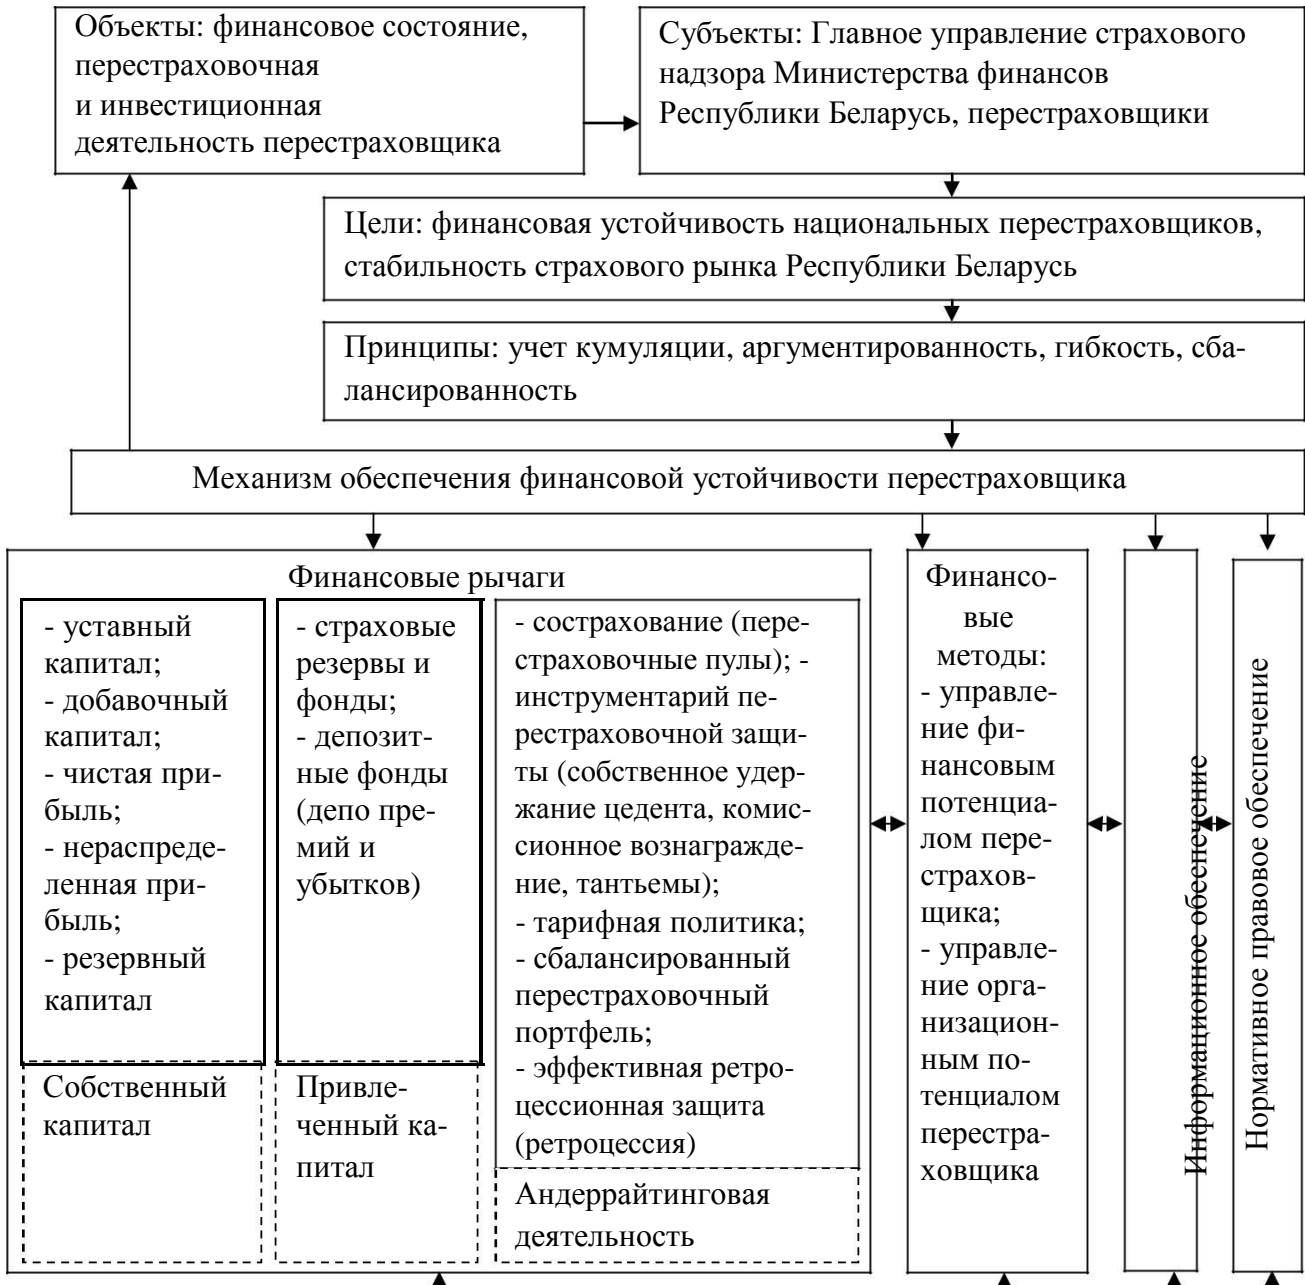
Объекты: финансовое состояние, перестраховочная и инвестиционная деятельность перестраховщика

Субъекты: Главное управление страхового надзора Министерства финансов Республики Беларусь, перестраховщики

Цели: финансовая устойчивость национальных перестраховщиков, стабильность страхового рынка Республики Беларусь

Принципы: учет кумуляции, аргументированность, гибкость, сбалансированность

Механизм обеспечения финансовой устойчивости перестраховщика

Финансовые рычаги

- уставный капитал;
- добавочный капитал;
- чистая прибыль;
- нераспределенная прибыль;
- резервный капитал

Собственный капитал

- страховые резервы и фонды;
- депозитные фонды (депо премий и убытков)

Привлеченный капитал

- сострахование (перестраховочные пулы); - инструментарий перестраховочной защиты (собственное удержание цедента, комиссионное вознаграждение, тантьемы);
- тарифная политика;
- сбалансированный перестраховочный портфель;
- эффективная ретроцессионная защита (ретроцессия)

Андеррайтинговая деятельность

Финансовые методы:
- управление финансовым потенциалом перестраховщика;
- управление организационным потенциалом перестраховщика

Информационное обеспечение

Нормативное правовое обеспечение